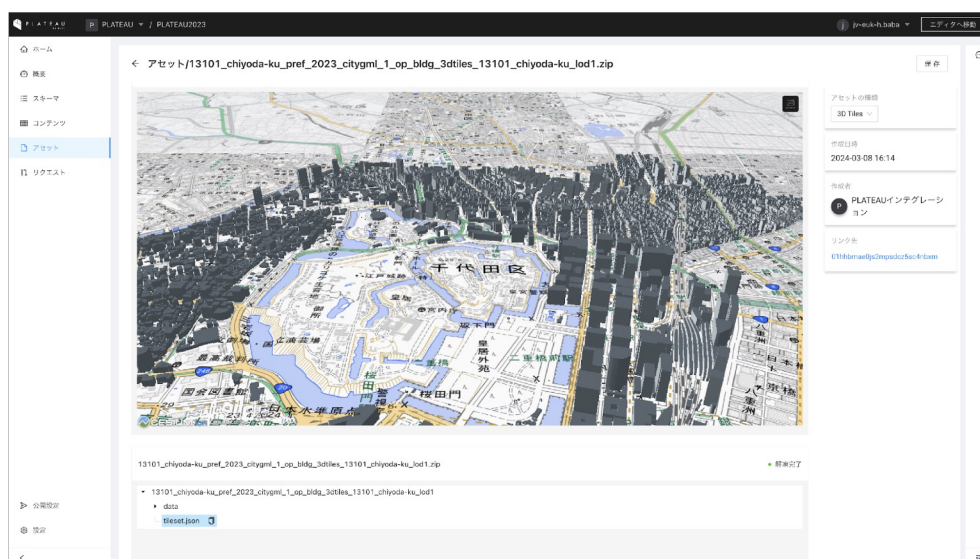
PLATEAU P PLATEAU / PLATEAU2023

jv-euk-h.baba エディタへ移動

ホーム
概要
スキーマ
コンテンツ
アセット
リクエスト

← アセット/13101_chiyoda-ku_pref_2023_citygml_1_op_bldg_3dtiles_13101_chiyoda-ku_lod1.zip

保存

千代田区
皇居
桜田門
日本水準原点
国会図書館
最高裁判所

アセットの種類
3D Tiles

作成日時
2024-03-08 16:14

作成者
P PLATEAUインテグレーション

リンク先
01hbmaelljs3mpsdcz5sc4nbxm

13101_chiyoda-ku_pref_2023_citygml_1_op_bldg_3dtiles_13101_chiyoda-ku_lod1.zip

● 解凍完了

▾ 13101_chiyoda-ku_pref_2023_citygml_1_op_bldg_3dtiles_13101_chiyoda-ku_lod1
▸ data
tileset.json

公開設定
設定